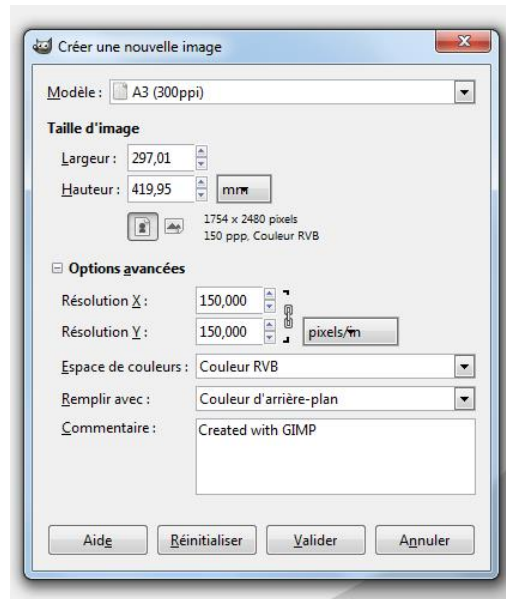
Créer une nouvelle image

Modèle : A3 (300ppi)

Taille d'image

Largeur : 297,01

Hauteur : 419,95 mm

1754 x 2480 pixels
150 ppp, Couleur RVB

Options avancées

Résolution X : 150,000

Résolution Y : 150,000 pixels/in

Espace de couleurs : Couleur RVB

Remplir avec : Couleur d'arrière-plan

Commentaire : Created with GIMP

Aide Réinitialiser Valider Annuler